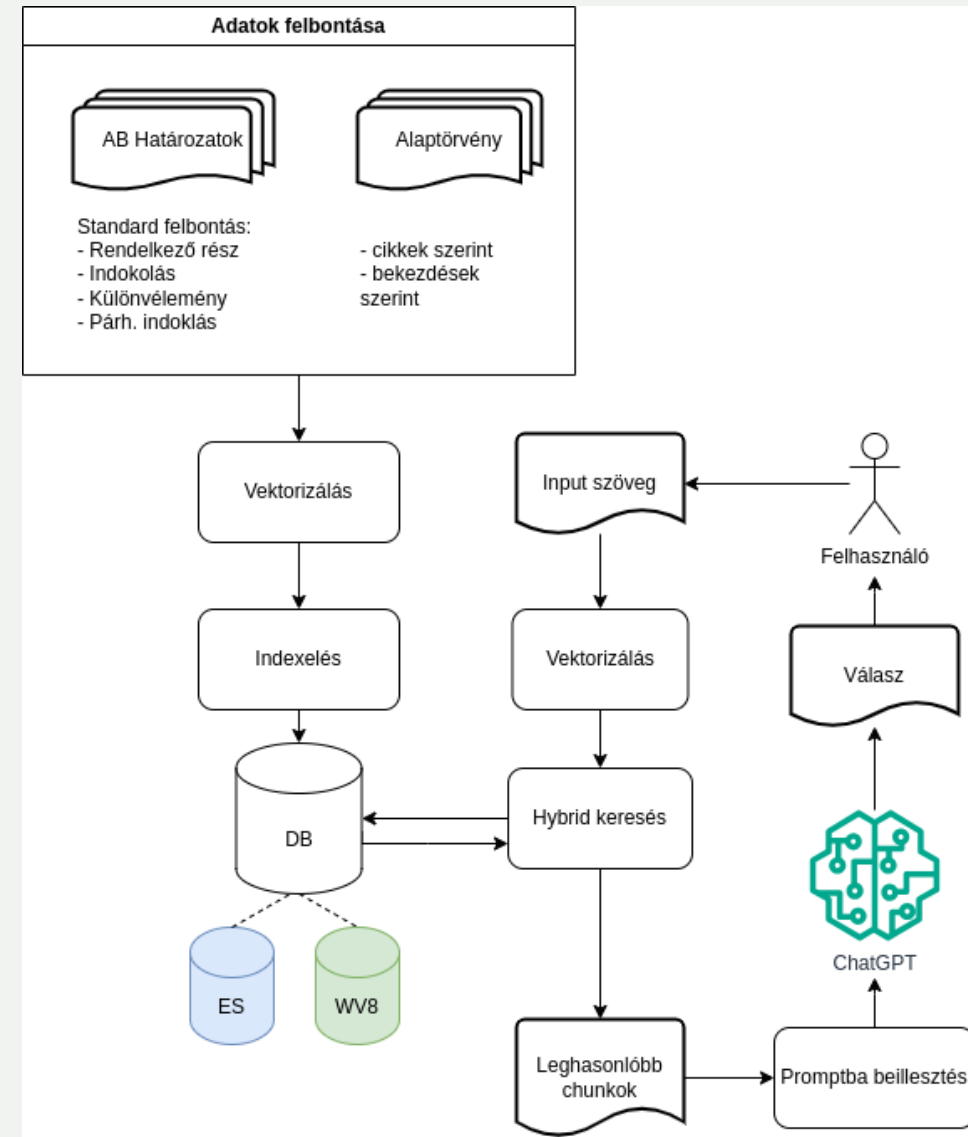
Adatok felbontása

AB Határozatok

Alaptörvény

Standard felbontás:
- Rendelkező rész
- Indokolás
- Különvélemény
- Párh. indoklás

- cikkek szerint
- bekezdések szerint

Vektorizálás

Input szöveg

Felhasználó

Indexelés

Vektorizálás

Válasz

DB

Hybrid keresés

ChatGPT

ES

WV8

Leghasonlóbb chunkok

Promptba beillesztés